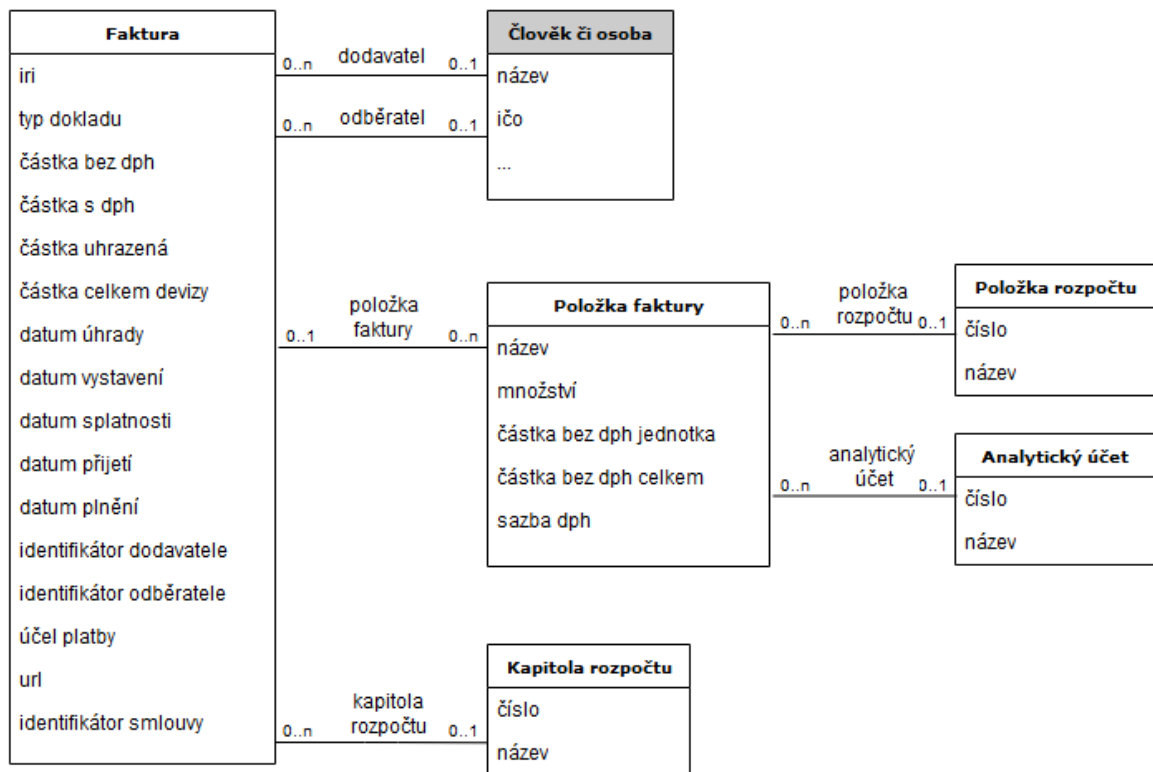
Faktura
iri
typ dokladu
částka bez dph
částka s dph
částka uhrazená
částka celkem devizy
datum úhrady
datum vystavení
datum splatnosti
datum přijetí
datum plnění
identifikátor dodavatele
identifikátor odběratele
účel platby
url
identifikátor smlouvy

0..n dodavatel 0..1
0..n odběratel 0..1

Člověk či osoba
název
ičo
...

0..1 položka faktury 0..n

Položka faktury
název
množství
částka bez dph jednotka
částka bez dph celkem
sazba dph

0..n položka rozpočtu 0..1

Položka rozpočtu
číslo
název

0..n analytický účet 0..1

Analytický účet
číslo
název

0..n kapitola rozpočtu 0..1

Kapitola rozpočtu
číslo
název